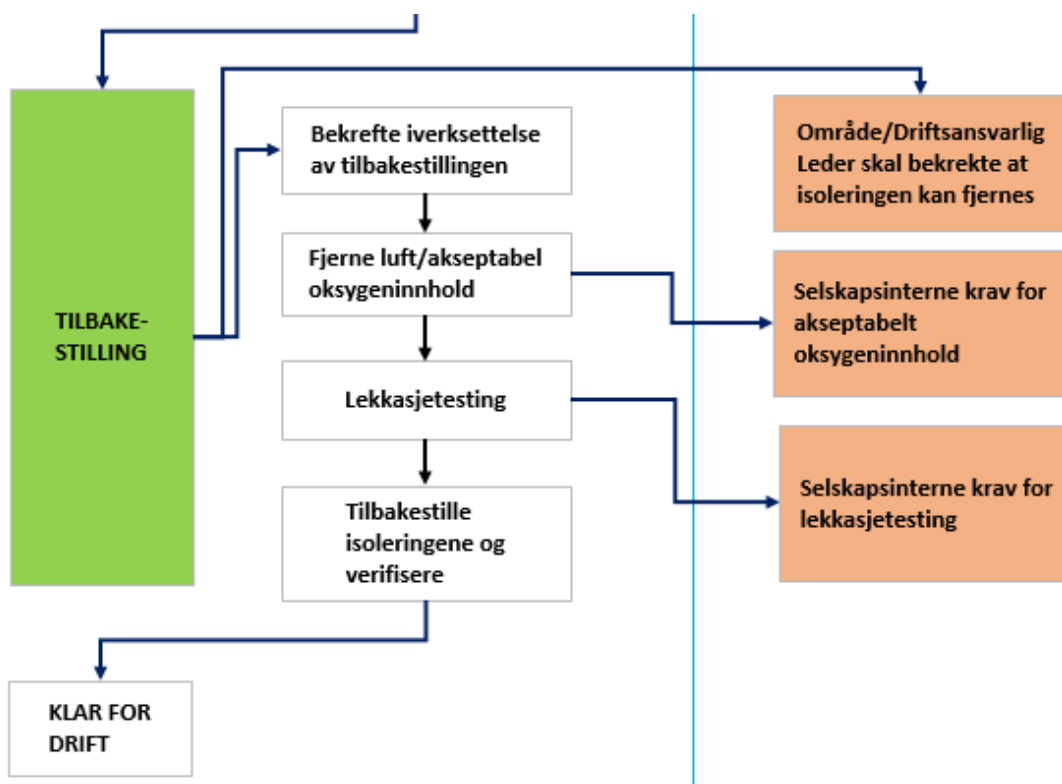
TILBAKE-
STILLING

Bekrefte iverksettelse av tilbakestillingen

Fjerne luft/akseptabel oksygeninnhold

Lekkasjetesting

Tilbakestille isoleringene og verifisere

KLAR FOR DRIFT

Område/Driftsansvarlig Leder skal bekrekte at isoleringen kan fjernes

Selskapsinterne krav for akseptabelt oksygeninnhold

Selskapsinterne krav for lekkasjetesting